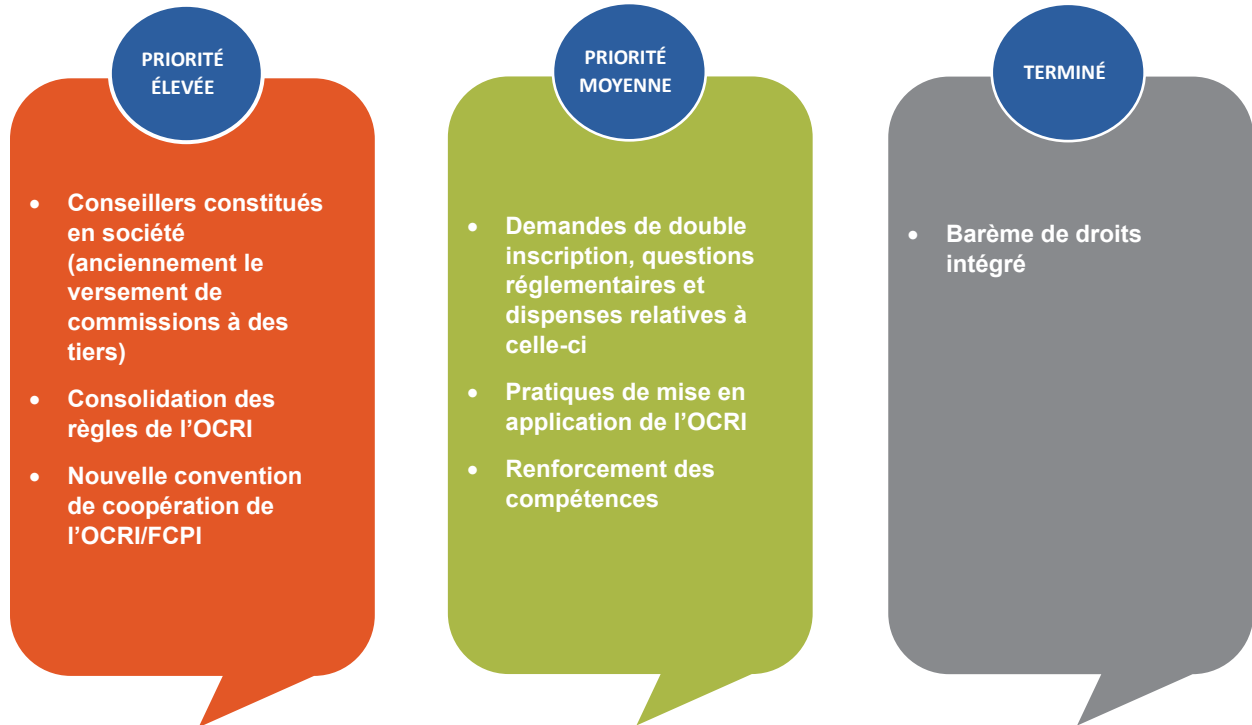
PRIORITÉ ÉLEVÉE

- Conseillers constitués en société (anciennement le versement de commissions à des tiers)
- Consolidation des règles de l'OCRI
- Nouvelle convention de coopération de l'OCRI/FCPI

PRIORITÉ MOYENNE

- Demandes de double inscription, questions réglementaires et dispenses relatives à celle-ci
- Pratiques de mise en application de l'OCRI
- Renforcement des compétences

TERMINÉ

- Barème de droits intégré